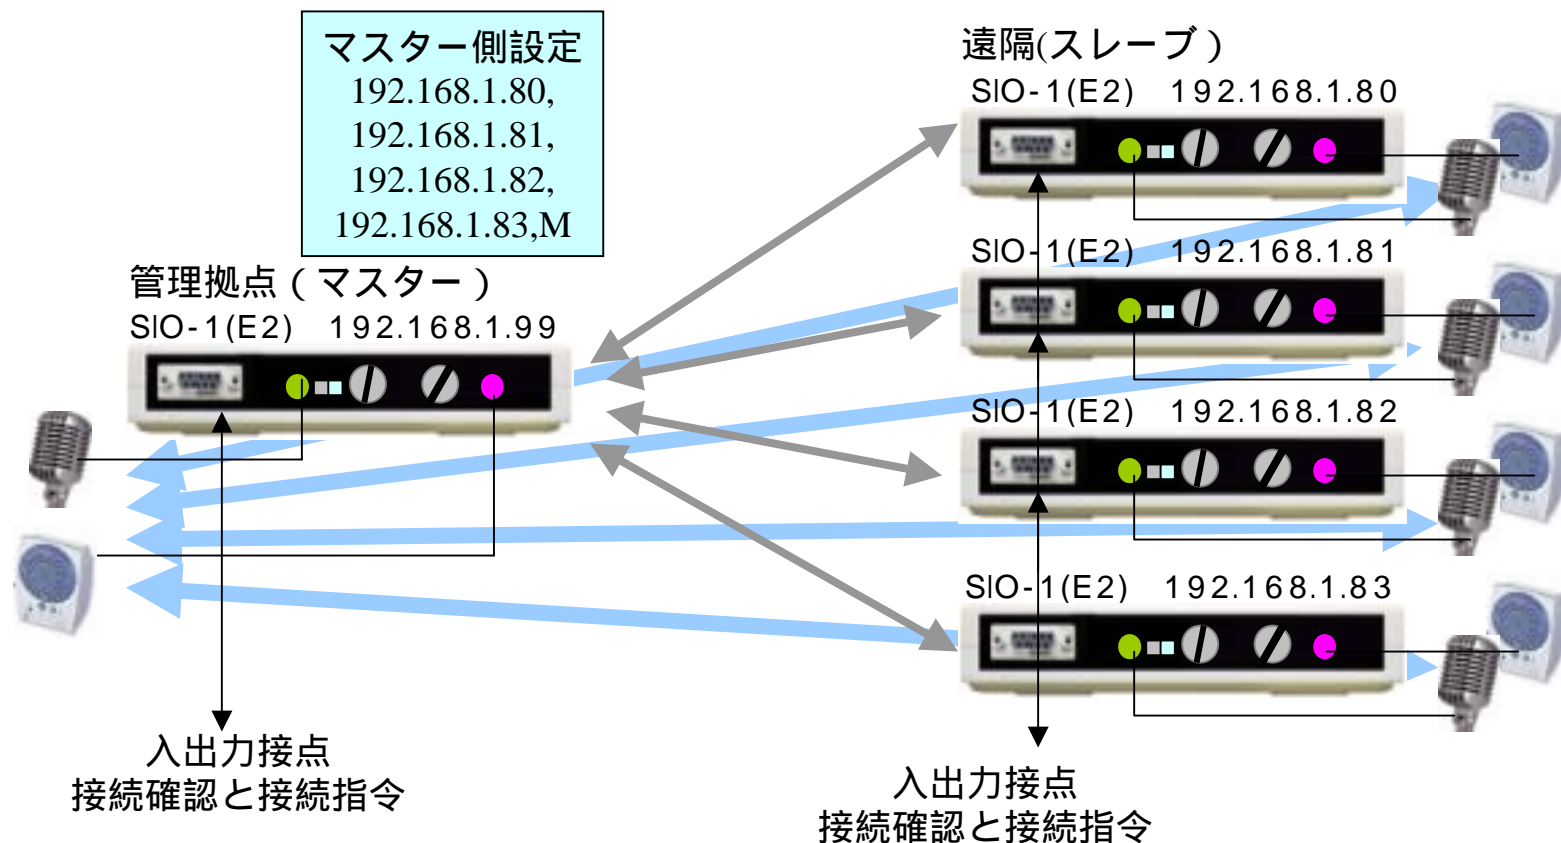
マスター側設定
192.168.1.80,
192.168.1.81,
192.168.1.82,
192.168.1.83,M

遠隔(スレーブ)

SIO-1(E2)　192.168.1.80

SIO-1(E2)　192.168.1.81

SIO-1(E2)　192.168.1.82

SIO-1(E2)　192.168.1.83

管理拠点(マスター)

SIO-1(E2)　192.168.1.99

入出力接点
接続確認と接続指令

入出力接点
接続確認と接続指令